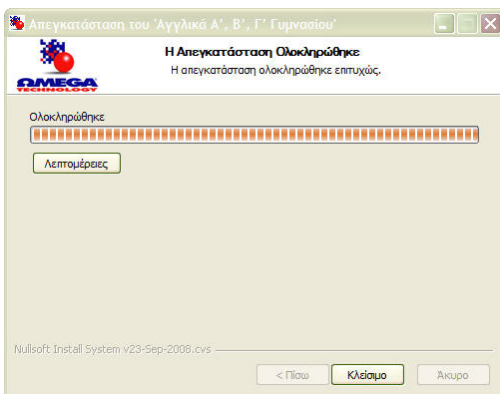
Απεγκατάσταση του 'Αγγλικά Α', Β', Γ' Γυμνασίου'

Η Απεγκατάσταση Ολοκληρώθηκε
Η απεγκατάσταση ολοκληρώθηκε επιτυχώς.

ΩMEGA TECHNOLOGY

Ολοκληρώθηκε

Λεπτομέρειες

Nullsoft Install System v23-Sep-2008.cvs

< Πίσω

Κλείσιμο

Άκυρο